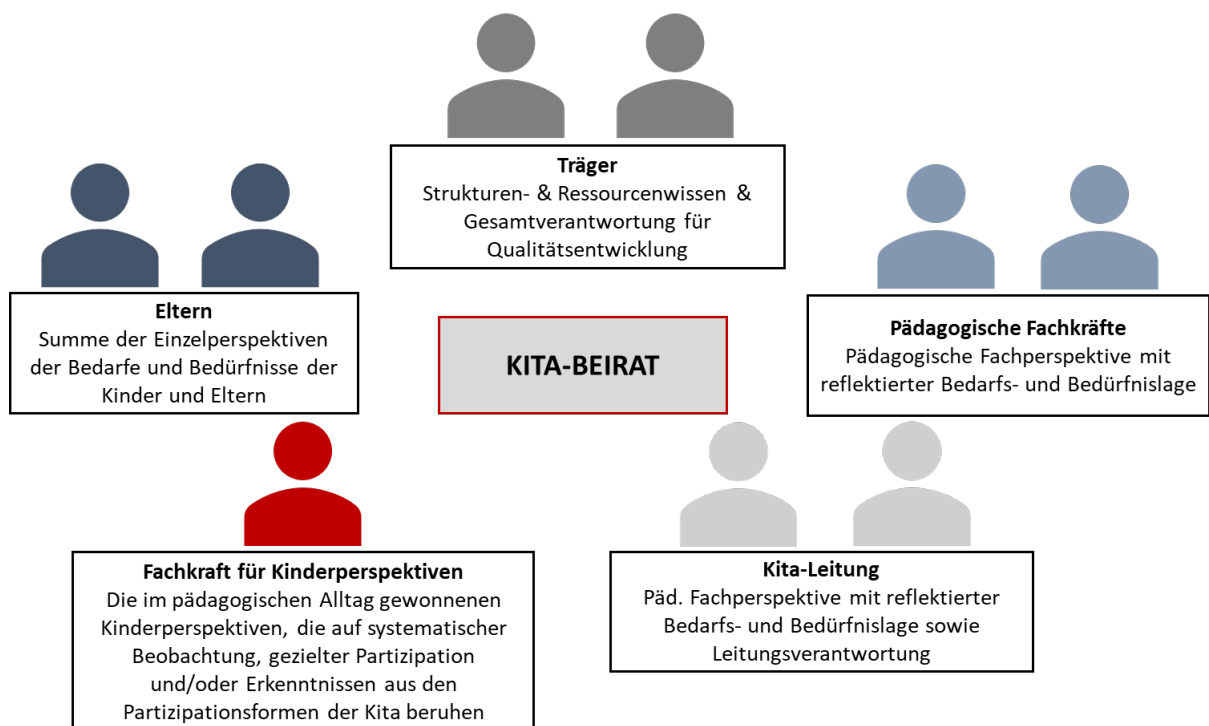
Träger
Strukturen- & Ressourcenwissen & Gesamtverantwortung für Qualitätsentwicklung

Eltern
Summe der Einzelperspektiven der Bedarfe und Bedürfnisse der Kinder und Eltern

KITA-BEIRAT

Pädagogische Fachkräfte
Pädagogische Fachperspektive mit reflektierter Bedarfs- und Bedürfnislage

Fachkraft für Kinderperspektiven
Die im pädagogischen Alltag gewonnenen Kinderperspektiven, die auf systematischer Beobachtung, gezielter Partizipation und/oder Erkenntnissen aus den Partizipationsformen der Kita beruhen

Kita-Leitung
Päd. Fachperspektive mit reflektierter Bedarfs- und Bedürfnislage sowie Leitungsverantwortung